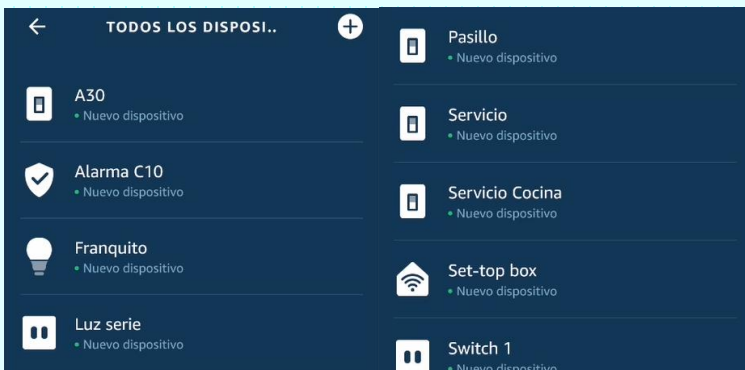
TODOS LOS DISPOSI..

A30
• Nuevo dispositivo

Alarma C10
• Nuevo dispositivo

Franquito
• Nuevo dispositivo

Luz serie
• Nuevo dispositivo

Pasillo
• Nuevo dispositivo

Servicio
• Nuevo dispositivo

Servicio Cocina
• Nuevo dispositivo

Set-top box
• Nuevo dispositivo

Switch 1
• Nuevo dispositivo